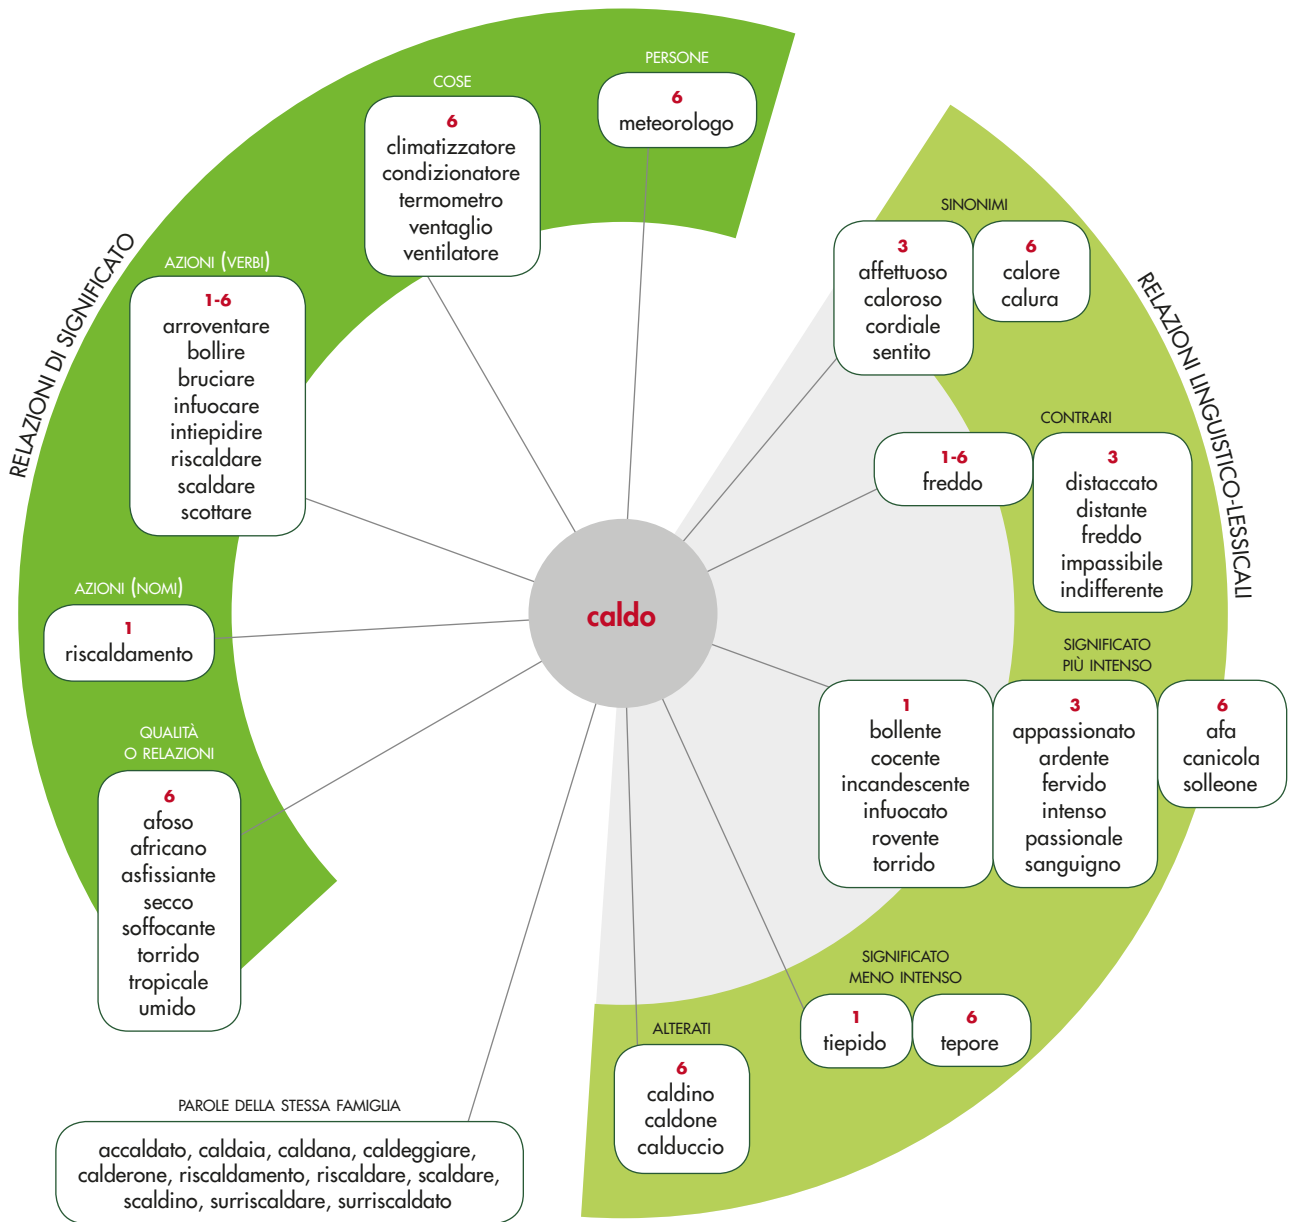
RELAZIONI DI SIGNIFICATO

COSE
6
climatizzatore
condizionatore
termometro
ventaglio
ventilatore

PERSONE
6
meteorologo

AZIONI (VERBI)
1-6
arroventare
bollire
bruciare
infuocare
intiepidire
riscaldare
scaldare
scottare

AZIONI (NOMI)
1
riscaldamento

QUALITÀ O RELAZIONI
6
afoso
africano
asfissiante
secco
soffocante
torrido
tropicale
umido

caldo

RELAZIONI LINGUISTICO-LESSICALI

SINONIMI
3
affettuoso
caloroso
cordiale
sentito

6
calore
calura

CONTRARI
1-6
freddo

3
distaccato
distante
freddo
impassibile
indifferente

SIGNIFICATO PIÙ INTENSO
1
bollente
cocente
incandescente
infuocato
rovente
torrido

3
appassionato
ardente
fervido
intenso
passionale
sanguigno

6
afa
canicola
solleone

SIGNIFICATO MENO INTENSO
1
tiepido

6
tepore

ALTERATI
6
caldino
caldone
calduccio

PAROLE DELLA STESSA FAMIGLIA
accaldato, caldaia, caldana, caldeggiare, calderone, riscaldamento, riscaldare, scaldare, scaldino, surriscaldare, surriscaldato